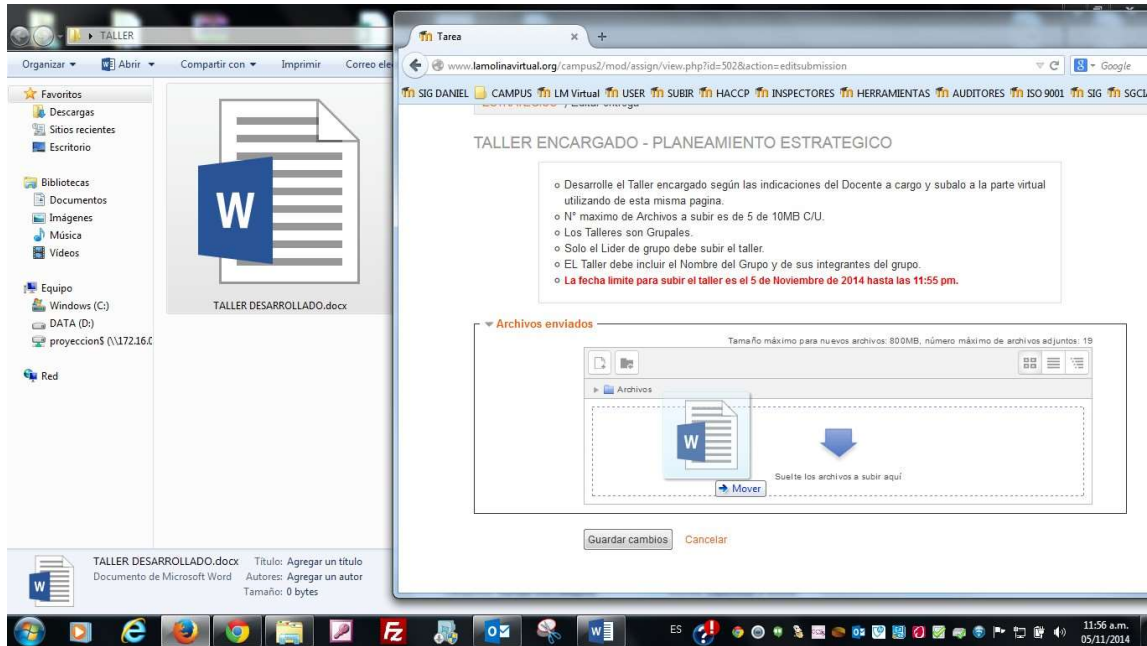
TALLER

Organizar ▾ Abrir ▾ Compartir con ▾ Imprimir Correo ele

Favoritos
Descargas
Sitios recientes
Escritorio

Bibliotecas
Documentos
Imágenes
Música
Vídeos

Equipo
Windows (C:)
DATA (D:)
proyeccion$ (\\172.16.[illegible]

Red

W

TALLER DESARROLLADO.docx

TALLER DESARROLLADO.docx Título: Agregar un título
Documento de Microsoft Word Autores: Agregar un autor
Tamaño: 0 bytes

Tarea

www.lamolinavirtual.org/campus2/mod/assign/view.php?id=502&action=editsubmission

Google

SIG DANIEL CAMPUS LM Virtual USER SUBIR HACCP INSPECTORES HERRAMIENTAS AUDITORES ISO 9001 SIG SGCL

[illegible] / Editar entrega

TALLER ENCARGADO - PLANEAMIENTO ESTRATEGICO

o Desarrolle el Taller encargado según las indicaciones del Docente a cargo y subalo a la parte virtual utilizando de esta misma pagina.
o N° maximo de Archivos a subir es de 5 de 10MB C/U.
o Los Talleres son Grupales.
o Solo el Lider de grupo debe subir el taller.
o EL Taller debe incluir el Nombre del Grupo y de sus integrantes del grupo.
o La fecha limite para subir el taller es el 5 de Noviembre de 2014 hasta las 11:55 pm.

Archivos enviados

Tamaño máximo para nuevos archivos: 800MB, número máximo de archivos adjuntos: 19

Archivos

W

Suelte los archivos a subir aquí

→ Mover

Guardar cambios Cancelar

ES

11:56 a.m.
05/11/2014